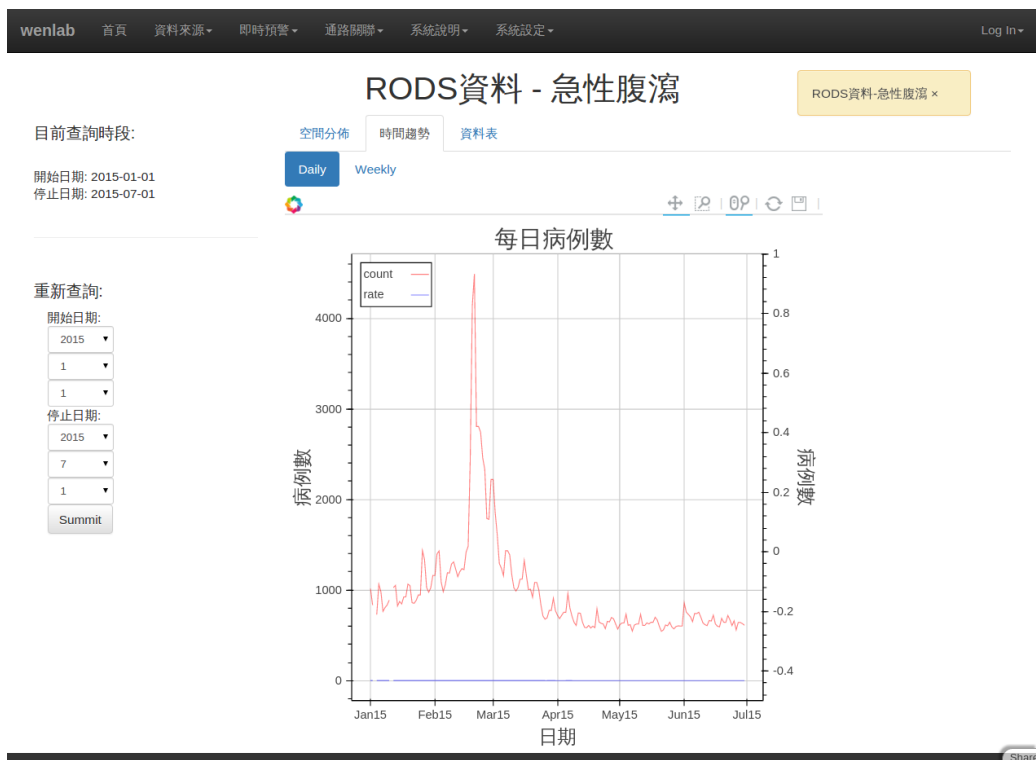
wenlab 首頁 資料來源▾ 即時預警▾ 通路關聯▾ 系統說明▾ 系統設定▾ Log In▾

RODS資料 - 急性腹瀉

RODS資料-急性腹瀉 ×

目前查詢時段:

開始日期: 2015-01-01
停止日期: 2015-07-01

重新查詢:

開始日期:
2015
1
1
停止日期:
2015
7
1
Summit

空間分佈 時間趨勢 資料表

Daily Weekly

每日病例數

count
rate

4000
3000
2000
1000
0

1
0.8
0.6
0.4
0.2
0
-0.2
-0.4

病例數

病例數

Jan15 Feb15 Mar15 Apr15 May15 Jun15 Jul15

日期

Share